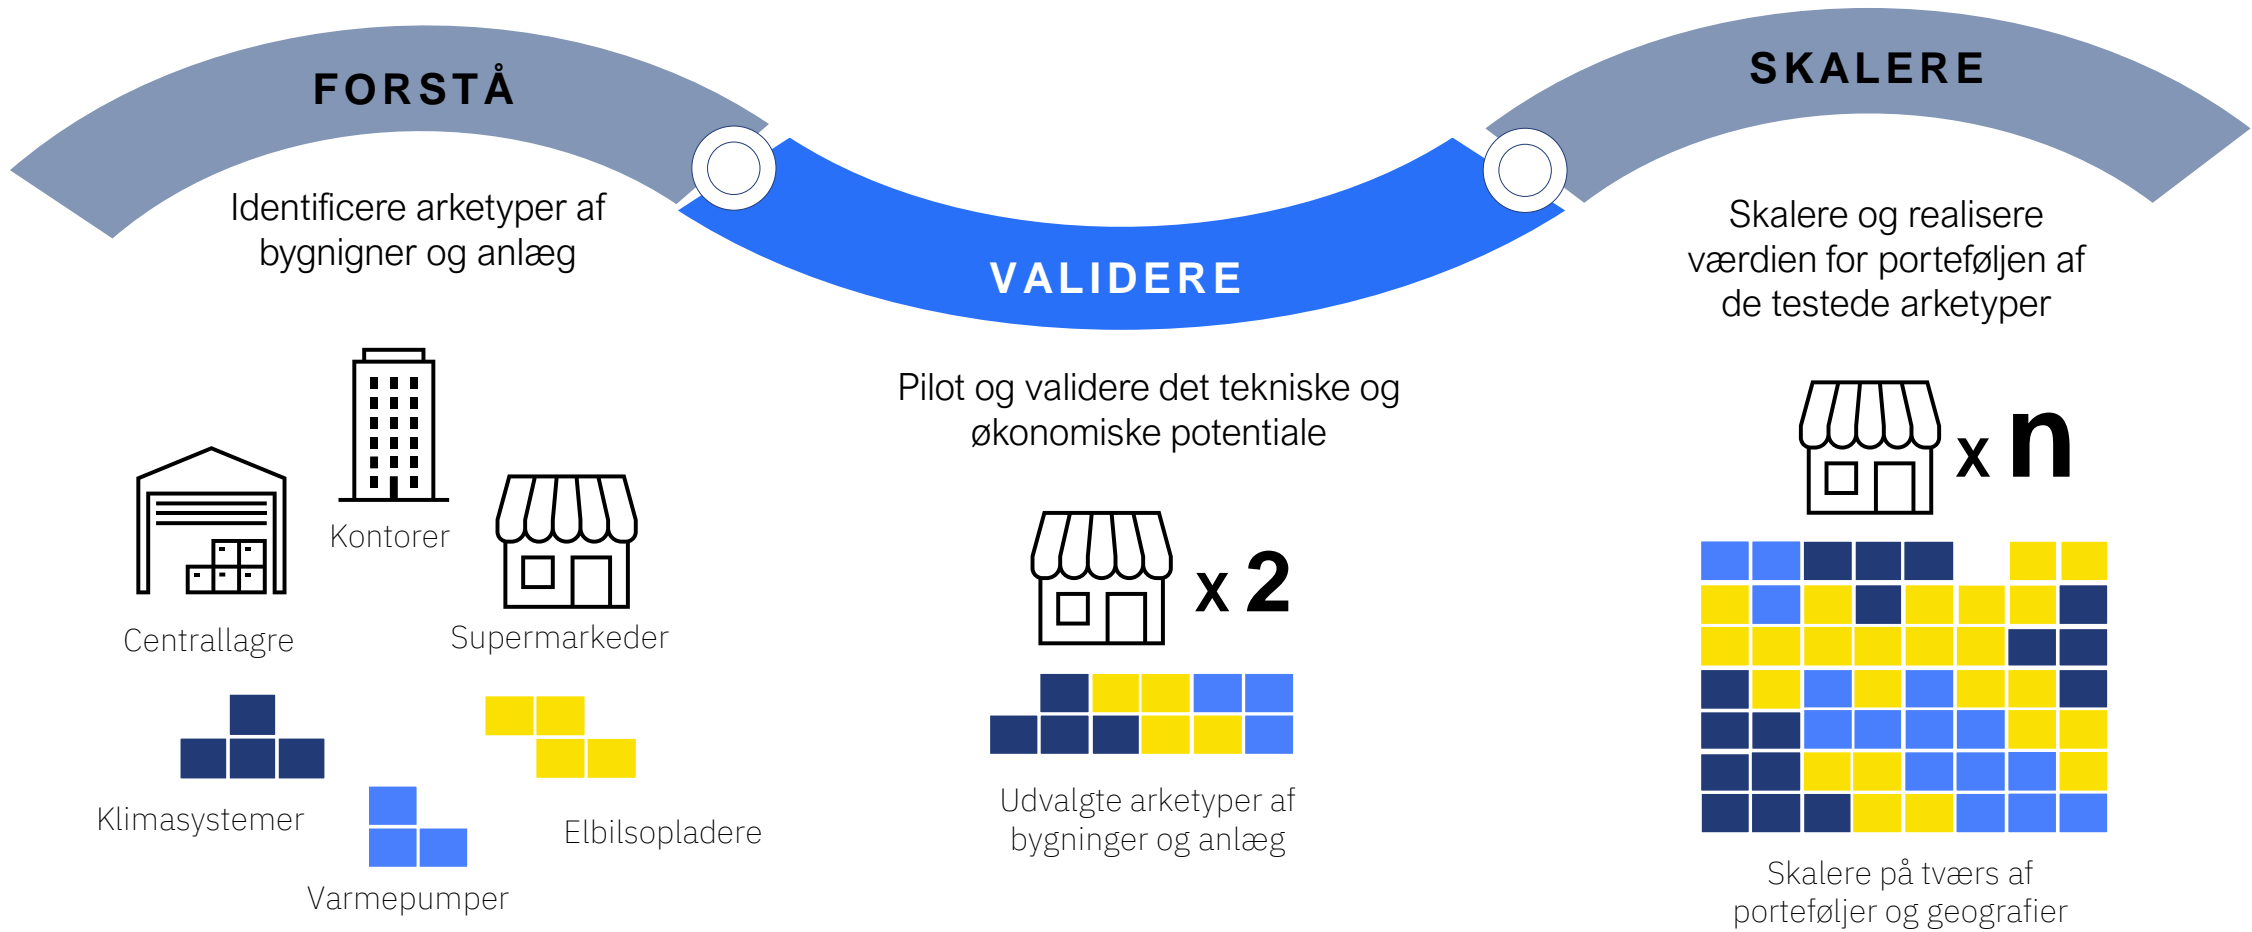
FORSTÅ

Identificere arketyper af bygnigner og anlæg

Kontorer

Centrallagre

Supermarkeder

Klimasystemer

Elbilsopladere

Varmepumper

VALIDERE

Pilot og validere det tekniske og økonomiske potentiale

x 2

Udvalgte arketyper af bygninger og anlæg

SKALERE

Skalere og realisere værdien for porteføljen af de testede arketyper

x n

Skalere på tværs af porteføljer og geografier